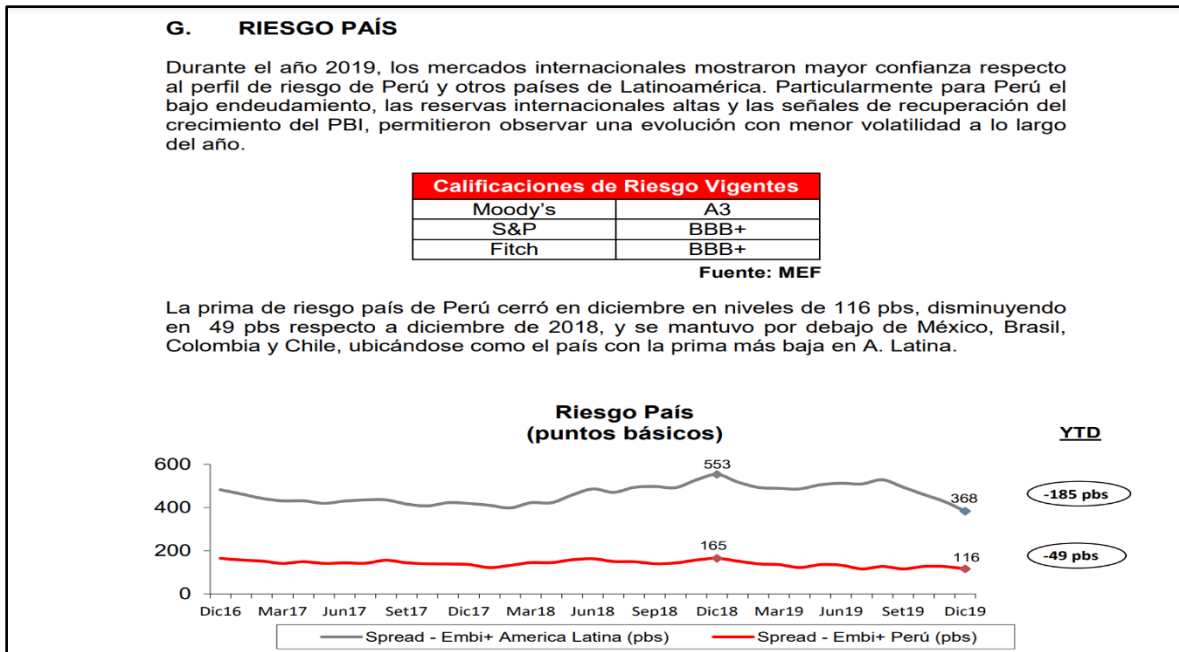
G. RIESGO PAÍS

Durante el año 2019, los mercados internacionales mostraron mayor confianza respecto al perfil de riesgo de Perú y otros países de Latinoamérica. Particularmente para Perú el bajo endeudamiento, las reservas internacionales altas y las señales de recuperación del crecimiento del PBI, permitieron observar una evolución con menor volatilidad a lo largo del año.

| Calificaciones de Riesgo Vigentes | |
|---|---|
| Moody's | A3 |
| S&P | BBB+ |
| Fitch | BBB+ |

Fuente: MEF

La prima de riesgo país de Perú cerró en diciembre en niveles de 116 pbs, disminuyendo en 49 pbs respecto a diciembre de 2018, y se mantuvo por debajo de México, Brasil, Colombia y Chile, ubicándose como el país con la prima más baja en A. Latina.

Riesgo País
(puntos básicos)

YTD

600
400
200
0

553
368
165
116

-185 pbs
-49 pbs

Dic16 Mar17 Jun17 Set17 Dic17 Mar18 Jun18 Sep18 Dic18 Mar19 Jun19 Set19 Dic19

Spread - Embi+ America Latina (pbs)
Spread - Embi+ Perú (pbs)